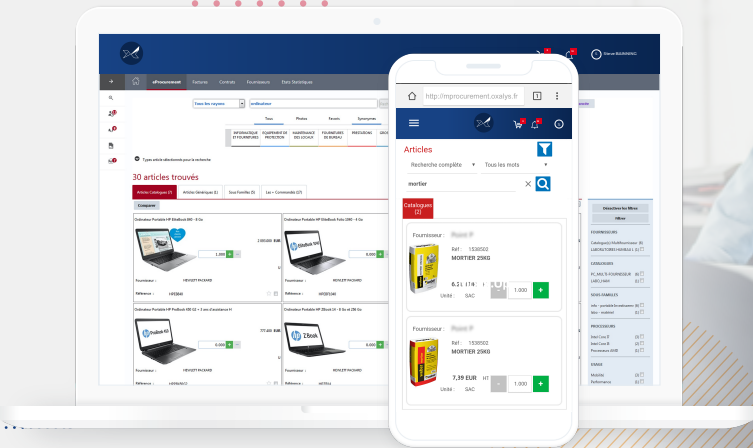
eProcurement Factures Contrats Fournisseurs Etats Statistiques

Tous les rayons ordinateur

Tous Photos Favoris Synonymes

INFORMATIQUE ET FOURNITURE EQUIPEMENT DE PROTECTION MAINTENANCE DES LOCAUX FOURNITURES DE BUREAU PRESTATIONS

Types article sélectionnés pour la recherche

30 articles trouvés

Articles Catalogues (2) Articles Génériques (1) Sous Familles (3) Lies + Commandés (27)

Comparer

Ordinateur Portable HP EliteBook 840 - 8 Go

Ordinateur Portable HP EliteBook Folio 1040 - 8 Go

Fournisseur : HEWLETT PACKARD

Référence : HP8840

Ordinateur Portable HP ProBook 450 G2 + 3 ans d'assurance H

Ordinateur Portable HP ZBook 14 - 8 Go et 256 Go

Fournisseur : HEWLETT PACKARD

Référence :

http://mprocurement.oxalys.fr

Articles

Recherche complète

Tous les mots

mortier

Catalogues (2)

Fournisseur :

Réf : 1538503

MORTIER 25KG

6,21 EUR

1.000

Unité : SAC

Fournisseur :

Réf : 1538502

MORTIER 25KG

7,39 EUR HT

1.000

Unité : SAC

Désactiver les filtres

Filtrer

FOURNISSEURS

CATEGORIES

SOUS-FAMILLES

PROCESSEURS

MARQUE